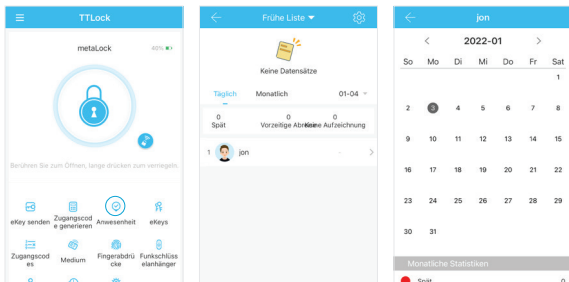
TTLock

metaLock 48%

Berühren Sie zum Öffnen, lange drücken zum verriegeln.

eKey senden
Zugangscode generieren
Anwesenheit
eKeys
Zugangscodes
Medium
Fingerabdrücke
Funkschlüsselanhänger

Frühe Liste

Keine Datensätze

Täglich Monatlich 01-04

| 0 | 0 | 0 |
|---|---|---|
| Spät | Vorzeitige Abreise | Keine Aufzeichnung |

1 jon --

jon

2022-01

| So | Mo | Di | Mi | Do | Fr | Sat |
|---|---|---|---|---|---|---|
| | | | | | | 1 |
| 2 | 3 | 4 | 5 | 6 | 7 | 8 |
| 9 | 10 | 11 | 12 | 13 | 14 | 15 |
| 16 | 17 | 18 | 19 | 20 | 21 | 22 |
| 23 | 24 | 25 | 26 | 27 | 28 | 29 |
| 30 | 31 | | | | | |

Monatliche Statistiken

Spät 0